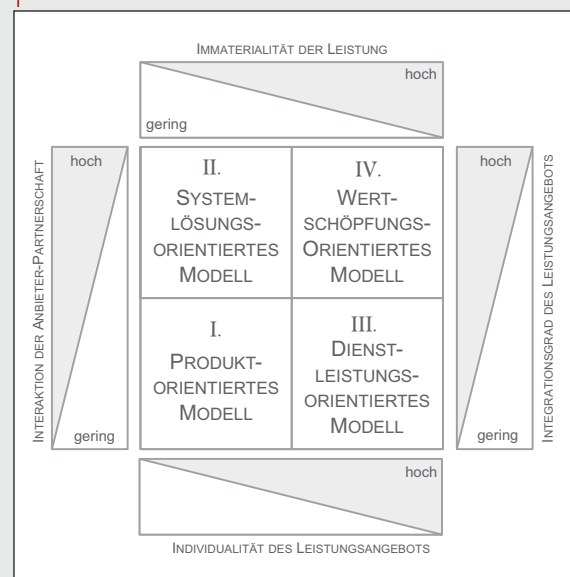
Immaterialität der Leistung

hoch

gering

Interaktion der Anbieter-Partnerschaft

hoch

gering

II.
System-
lösungs-
orientiertes
Modell

IV.
Wert-
schöpfungs-
Orientiertes
Modell

I.
Produkt-
orientiertes
Modell

III.
Dienst-
leistungs-
orientiertes
Modell

Integrationsgrad des Leistungsangebots

hoch

gering

hoch

Individualität des Leistungsangebots